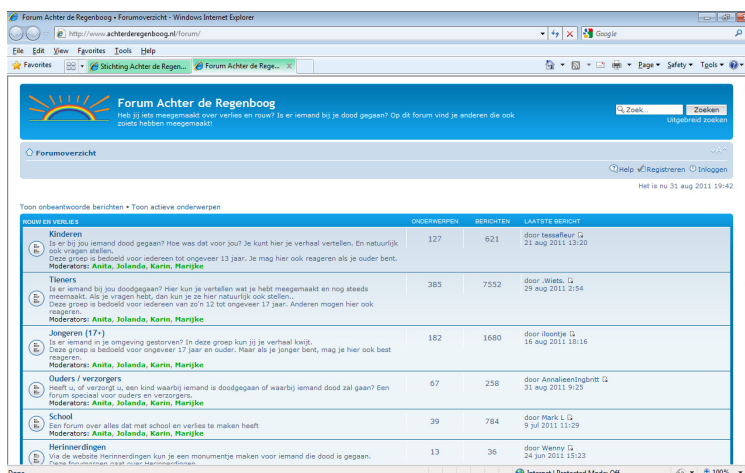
Forum Achter de Regenboog • Forumoverzicht - Windows Internet Explorer

http://www.achterderegenboog.nl/forum/

Google

File Edit View Favorites Tools Help

Favorites | Stichting Achter de Regen... | Forum Achter de Rege...

Page ▾ Safety ▾ Tools ▾

Forum Achter de Regenboog

Heb jij iets meegemaakt over verlies en rouw? Is er iemand bij je dood gegaan? Op dit forum vind je anderen die ook zoiets hebben meegemaakt!

Zoek... Zoeken

Uitgebreid zoeken

Forumoverzicht

Help Registreren Inloggen

Het is nu 31 aug 2011 19:42

Toon onbeantwoorde berichten • Toon actieve onderwerpen

| ROUW EN VERLIES | ONDERWERPEN | BERICHTEN | LAATSTE BERICHT |
|---|---|---|---|
| **Kinderen** Is er bij jou iemand dood gegaan? Hoe was dat voor jou? Je kunt hier je verhaal vertellen. En natuurlijk ook vragen stellen. Deze groep is bedoeld voor iedereen tot ongeveer 13 jaar. Je mag hier ook reageren als je ouder bent. Moderators: Anita, Jolanda, Karin, Marijke | 127 | 621 | door tessafleur 21 aug 2011 13:20 |
| **Tieners** Is er iemand bij jou doodgegaan? Hier kun je vertellen wat je hebt meegemaakt en nog steeds meemaakt. Als je vragen hebt, dan kun je ze hier natuurlijk ook stellen.. Deze groep is bedoeld voor iedereen van zo'n 12 tot ongeveer 17 jaar. Anderen mogen hier ook reageren. Moderators: Anita, Jolanda, Karin, Marijke | 385 | 7552 | door .Wiets. 29 aug 2011 2:54 |
| **Jongeren (17+)** Is er iemand in je omgeving gestorven? In deze groep kun jij je verhaal kwijt. Deze groep is bedoeld voor ongever 17 jaar en ouder. Maar als je jonger bent, mag je hier ook best reageren. Moderators: Anita, Jolanda, Karin, Marijke | 182 | 1680 | door iloontje 16 aug 2011 18:16 |
| **Ouders / verzorgers** Heeft u, of verzorgt u, een kind waarbij iemand is doodgegaan of waarbij iemand dood zal gaan? Een forum speciaal voor ouders en verzorgers. Moderators: Anita, Jolanda, Karin, Marijke | 67 | 258 | door AnnalieenIngbritt 31 aug 2011 9:25 |
| **School** Een forum over alles dat met school en verlies te maken heeft | 39 | 784 | door Mark L 9 jul 2011 11:29 |
| **Herinneringen** Via de website Herinneringen kun je een monumentje maken voor iemand die dood is gegaan. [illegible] | 13 | 36 | door Wenny 24 jun 2011 15:23 |

Done | Internet | Protected Mode: Off | 100%